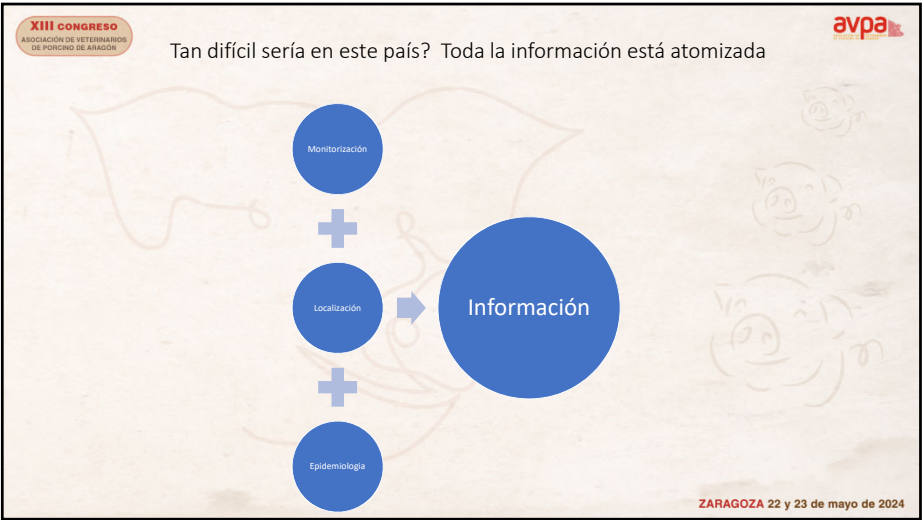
XIII CONGRESO
ASOCIACIÓN DE VETERINARIOS DE PORCINO DE ARAGÓN

avpa

Tan difícil sería en este país? Toda la información está atomizada

Monitorización

Localización

Epidemiología

Información

ZARAGOZA 22 y 23 de mayo de 2024